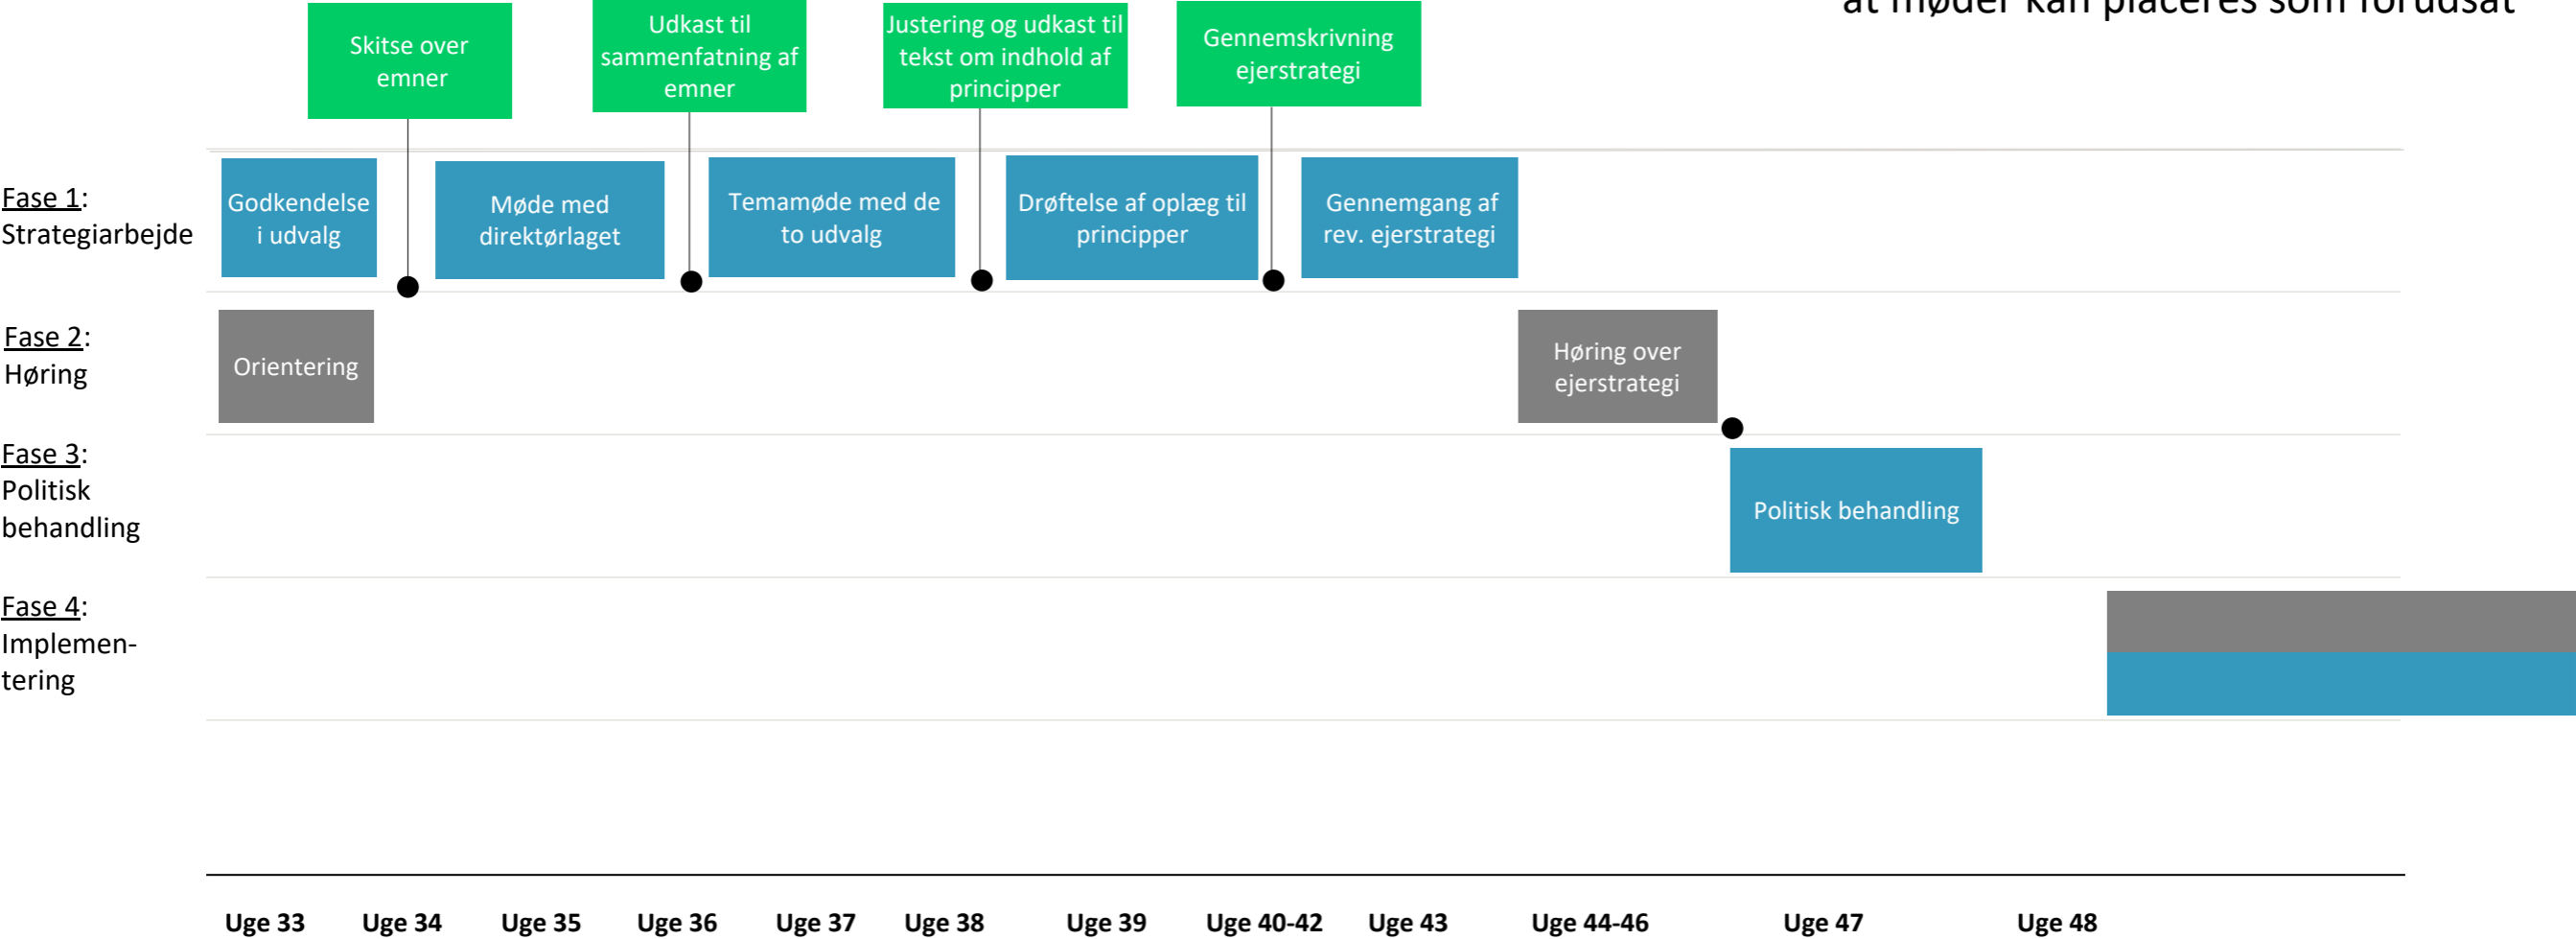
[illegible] møder kan placeres som forudsat

Skitse over emner

Udkast til sammenfatning af emner

Justering og udkast til tekst om indhold af principper

Gennemskrivning ejerstrategi

Fase 1: Strategiarbejde

Godkendelse i udvalg

Møde med direktørlaget

Temamøde med de to udvalg

Drøftelse af oplæg til principper

Gennemgang af rev. ejerstrategi

Fase 2: Høring

Orientering

Høring over ejerstrategi

Fase 3: Politisk behandling

Politisk behandling

Fase 4: Implementering

Uge 33 Uge 34 Uge 35 Uge 36 Uge 37 Uge 38 Uge 39 Uge 40-42 Uge 43 Uge 44-46 Uge 47 Uge 48